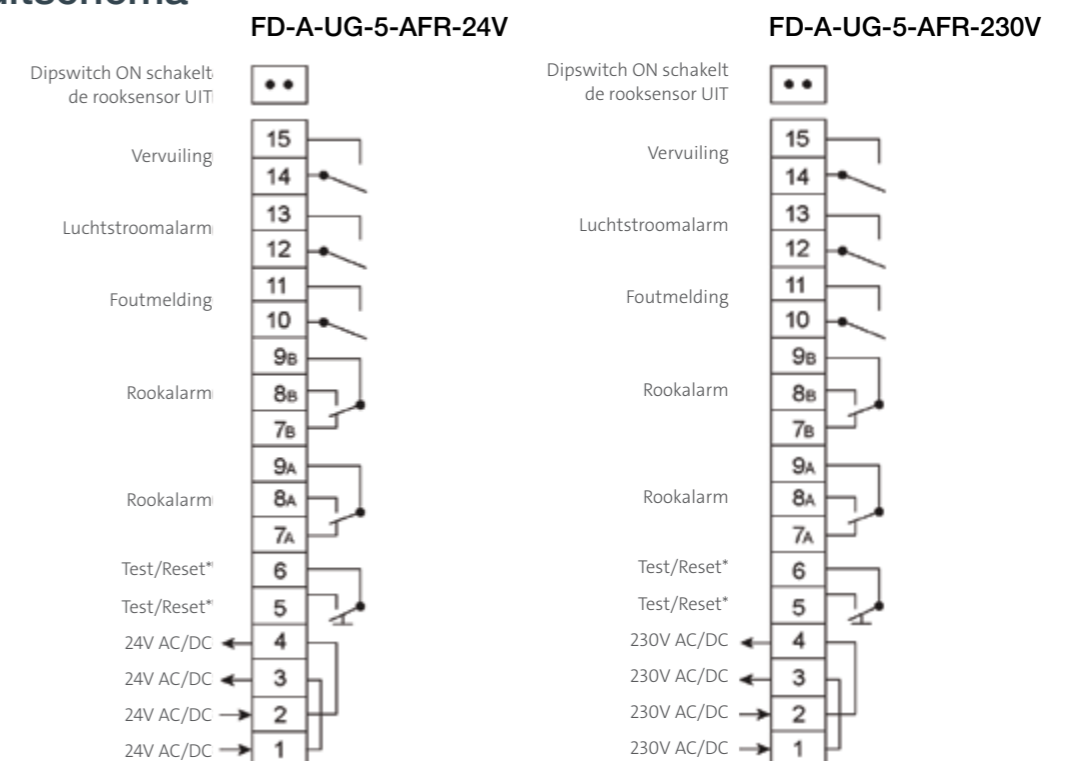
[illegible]

FD-A-UG-5-AFR-24V

Dipswitch ON schakelt de rooksensor UIT

Vervuiling

Luchtstroomalarm

Foutmelding

Rookalarm

Rookalarm

Test/Reset*

Test/Reset*

24V AC/DC

24V AC/DC

24V AC/DC

24V AC/DC

15
14
13
12
11
10
9B
8B
7B
9A
8A
7A
6
5
4
3
2
1

FD-A-UG-5-AFR-230V

Dipswitch ON schakelt de rooksensor UIT

Vervuiling

Luchtstroomalarm

Foutmelding

Rookalarm

Rookalarm

Test/Reset*

Test/Reset*

230V AC/DC

230V AC/DC

230V AC/DC

230V AC/DC

15
14
13
12
11
10
9B
8B
7B
9A
8A
7A
6
5
4
3
2
1